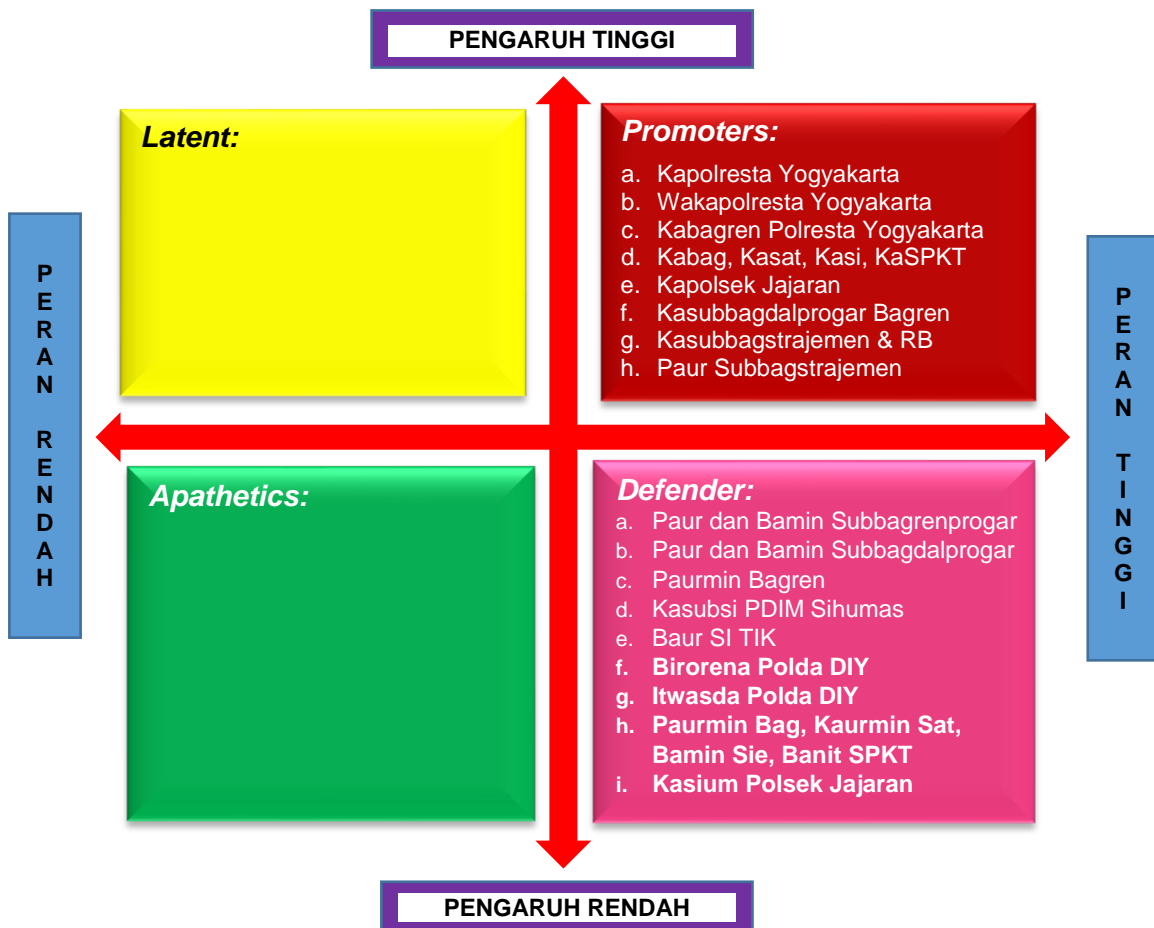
PENGARUH TINGGI

PERAN RENDAH

PERAN TINGGI

Latent:

Promoters:

a. Kapolresta Yogyakarta
b. Wakapolresta Yogyakarta
c. Kabagren Polresta Yogyakarta
d. Kabag, Kasat, Kasi, KaSPKT
e. Kapolsek Jajaran
f. Kasubbagdalprogar Bagren
g. Kasubbagstrajemen & RB
h. Paur Subbagstrajemen

Apathetics:

Defender:

a. Paur dan Bamin Subbagrenprogar
b. Paur dan Bamin Subbagdalprogar
c. Paurmin Bagren
d. Kasubsi PDIM Sihumas
e. Baur SI TIK
f. Birorena Polda DIY
g. Itwasda Polda DIY
h. Paurmin Bag, Kaurmin Sat, Bamin Sie, Banit SPKT
i. Kasium Polsek Jajaran

PENGARUH RENDAH